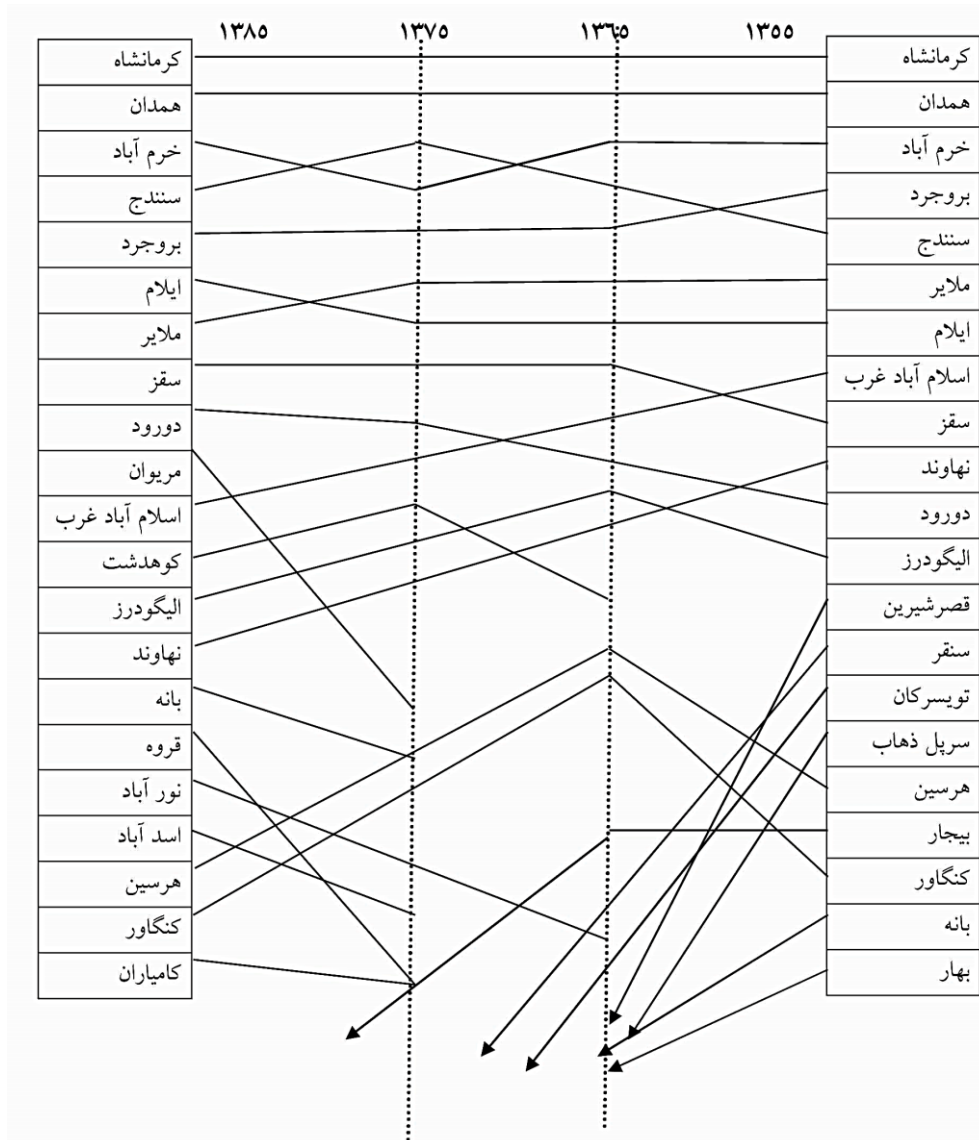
۱۳۸۵ ۱۳۷۵ ۱۳۶۵ ۱۳۵۵

| ۱۳۸۵ | ۱۳۵۵ |
|---|---|
| کرمانشاه | کرمانشاه |
| همدان | همدان |
| خرم آباد | خرم آباد |
| سنندج | بروجرد |
| بروجرد | سنندج |
| ایلام | ملایر |
| ملایر | ایلام |
| سقز | اسلام آباد غرب |
| دورود | سقز |
| مریوان | نهاوند |
| اسلام آباد غرب | دورود |
| کوهدشت | الیگودرز |
| الیگودرز | قصرشیرین |
| نهاوند | سنقر |
| بانه | تویسرکان |
| قروه | سرپل ذهاب |
| نور آباد | هرسین |
| اسد آباد | بیجار |
| هرسین | کنگاور |
| کنگاور | بانه |
| کامیاران | بهار |